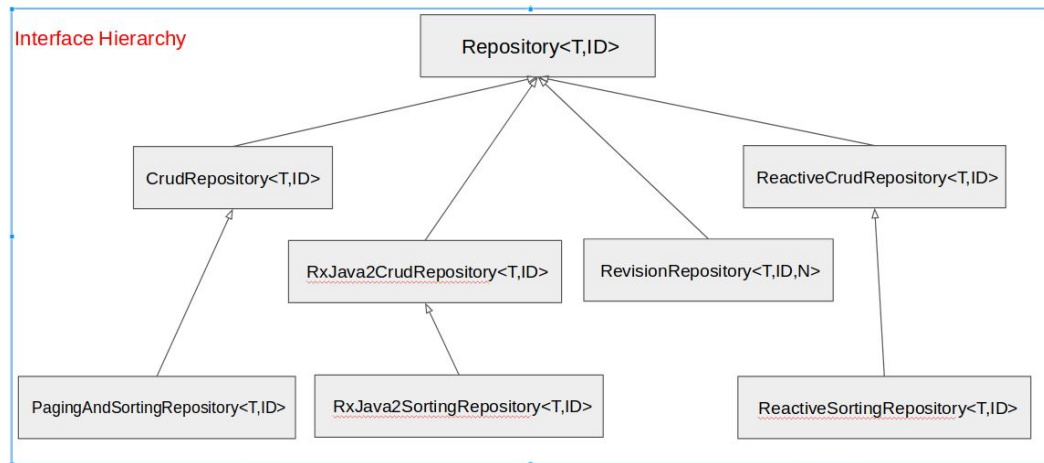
Interface Hierarchy

Repository<T,ID>

CrudRepository<T,ID>

RxJava2CrudRepository<T,ID>

RevisionRepository<T,ID,N>

ReactiveCrudRepository<T,ID>

PagingAndSortingRepository<T,ID>

RxJava2SortingRepository<T,ID>

ReactiveSortingRepository<T,ID>